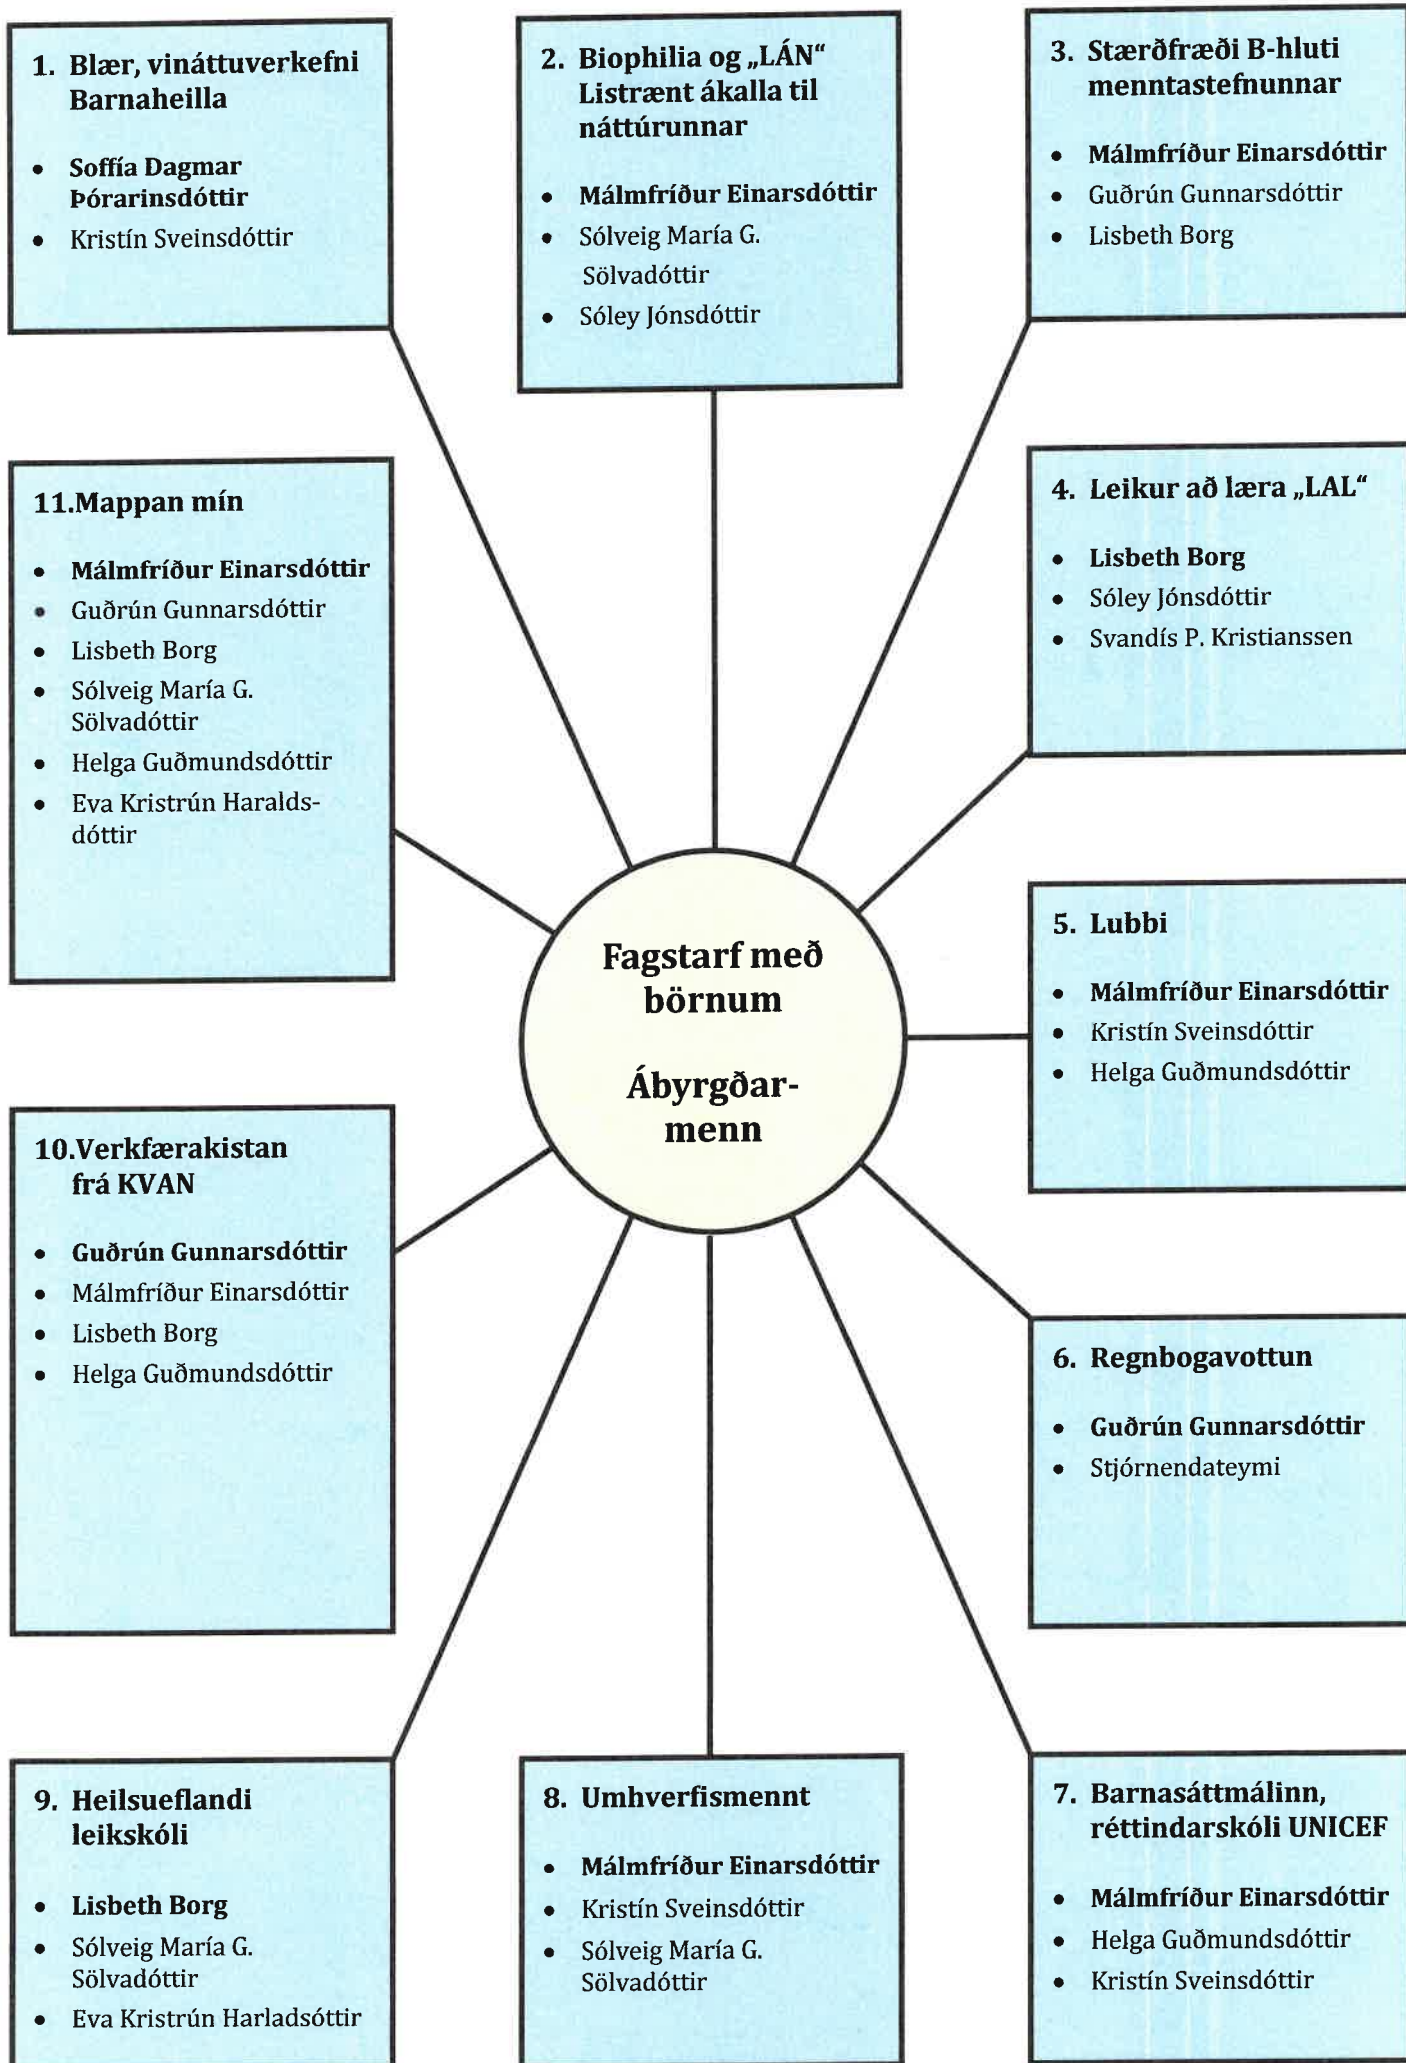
1. Blær, vináttuverkefni Barnaheilla

- Soffía Dagmar Þórarinsdóttir
- Kristín Sveinsdóttir

2. Biophilia og „LÁN“ Listrænt ákalla til náttúrunnar

- Málmfríður Einarsdóttir
- Sólveig María G. Sölvadóttir
- Sóley Jónsdóttir

3. Stærðfræði B-hluti menntastefnunnar

- Málmfríður Einarsdóttir
- Guðrún Gunnarsdóttir
- Lisbeth Borg

11.Mappan mín

- Málmfríður Einarsdóttir
- Guðrún Gunnarsdóttir
- Lisbeth Borg
- Sólveig María G. Sölvadóttir
- Helga Guðmundsdóttir
- Eva Kristrún Haraldsdóttir

4. Leikur að læra „LAL“

- Lisbeth Borg
- Sóley Jónsdóttir
- Svandís P. Kristianssen

Fagstarf með börnum

Ábyrgðarmenn

5. Lubbi

- Málmfríður Einarsdóttir
- Kristín Sveinsdóttir
- Helga Guðmundsdóttir

10.Verkfærakistan frá KVAN

- Guðrún Gunnarsdóttir
- Málmfríður Einarsdóttir
- Lisbeth Borg
- Helga Guðmundsdóttir

6. Regnbogavottun

- Guðrún Gunnarsdóttir
- Stjórnendateymi

9. Heilsueflandi leikskóli

- Lisbeth Borg
- Sólveig María G. Sölvadóttir
- Eva Kristrún Harladsóttir

8. Umhverfismennt

- Málmfríður Einarsdóttir
- Kristín Sveinsdóttir
- Sólveig María G. Sölvadóttir

7. Barnasáttmálinn, réttindarskóli UNICEF

- Málmfríður Einarsdóttir
- Helga Guðmundsdóttir
- Kristín Sveinsdóttir